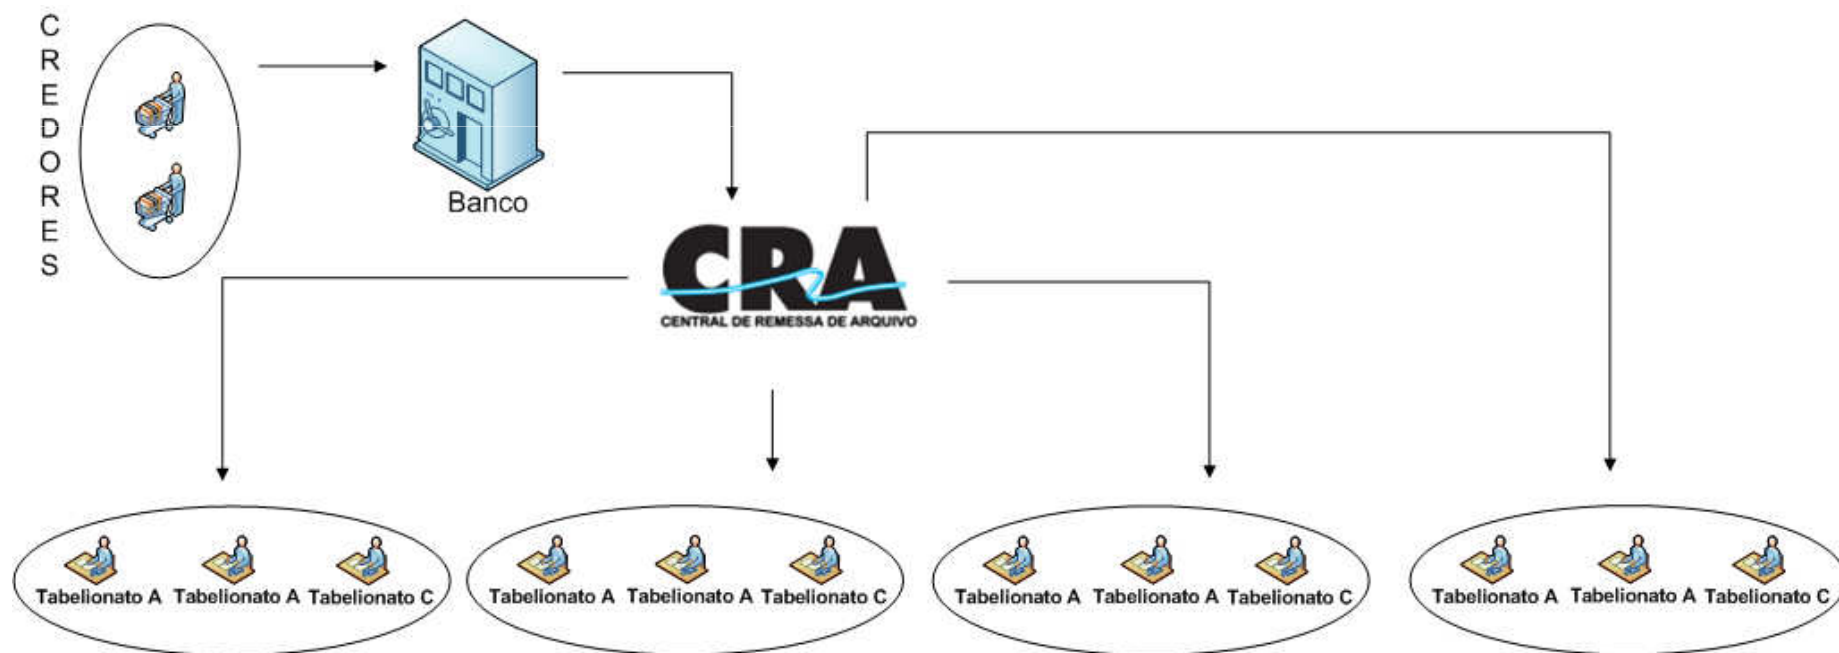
CREDORES

Banco

CRA
CENTRAL DE REMESSA DE ARQUIVO

Tabelionato A Tabelionato A Tabelionato C

Tabelionato A Tabelionato A Tabelionato C

Tabelionato A Tabelionato A Tabelionato C

Tabelionato A Tabelionato A Tabelionato C